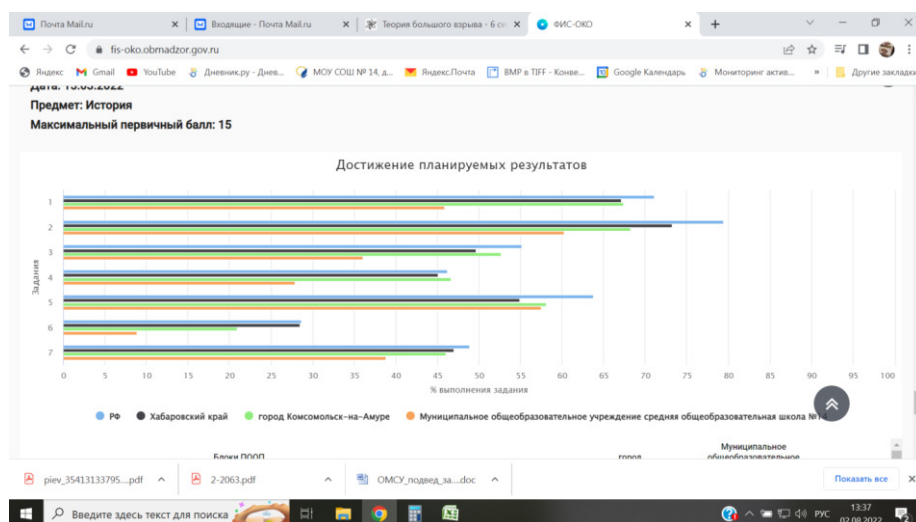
Почта Mail.ru × Входящие - Почта Mail.ru × Теория большого взрыва - 6 се × ФИС-ОКО × +

fis-oko.obrnadzor.gov.ru

Яндекс Gmail YouTube Дневник.ру - Днев... МОУ СОШ № 14, д... Яндекс.Почта ВМР в TIFF - Конве... Google Календарь Мониторинг актив... » Другие закладки

Дата: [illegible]

Предмет: История

Максимальный первичный балл: 15

Достижение планируемых результатов

Задания

1
2
3
4
5
6
7

0 5 10 15 20 25 30 35 40 45 50 55 60 65 70 75 80 85 90 95 100

% выполнения задания

РФ Хабаровский край город Комсомольск-на-Амуре Муниципальное общеобразовательное учреждение средняя общеобразовательная школа №1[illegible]

Блоки ПООП город Муниципальное общеобразовательное

piev_35413133795....pdf 2-2063.pdf ОМСУ_подвед_за....doc Показать все

Введите здесь текст для поиска

РУС 13:37 02.08.2022